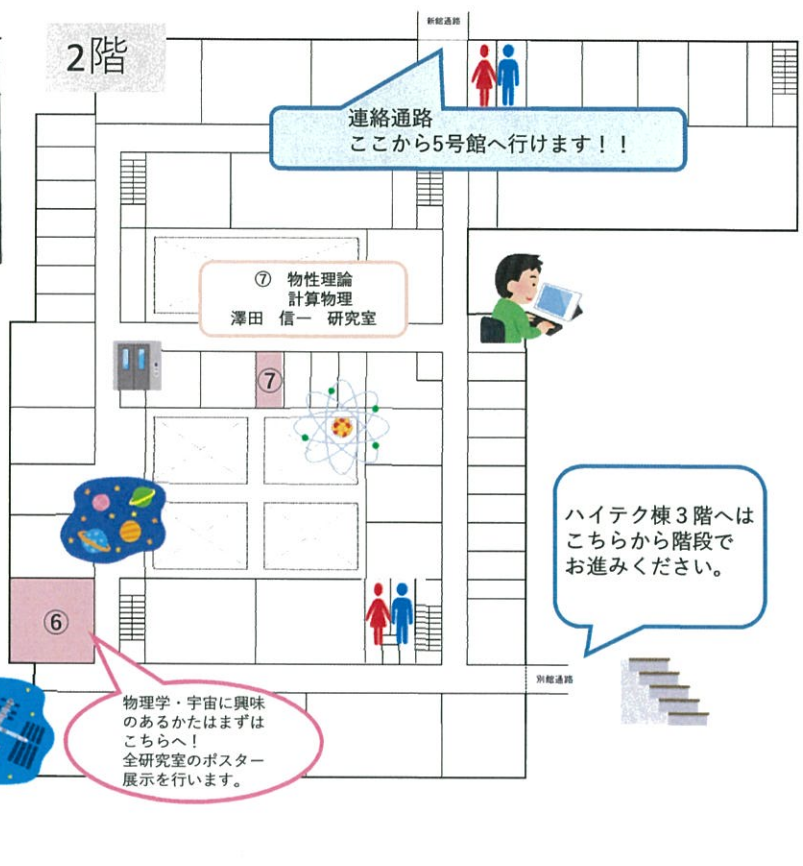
2階

新館通路

連絡通路
ここから5号館へ行けます！！

⑦ 物性理論
計算物理
澤田 信一 研究室

⑦

ハイテク棟３階へは
こちらから階段で
お進みください。

⑥

別館通路

物理学・宇宙に興味
のあるかたはまずは
こちらへ！
全研究室のポスター
展示を行います。